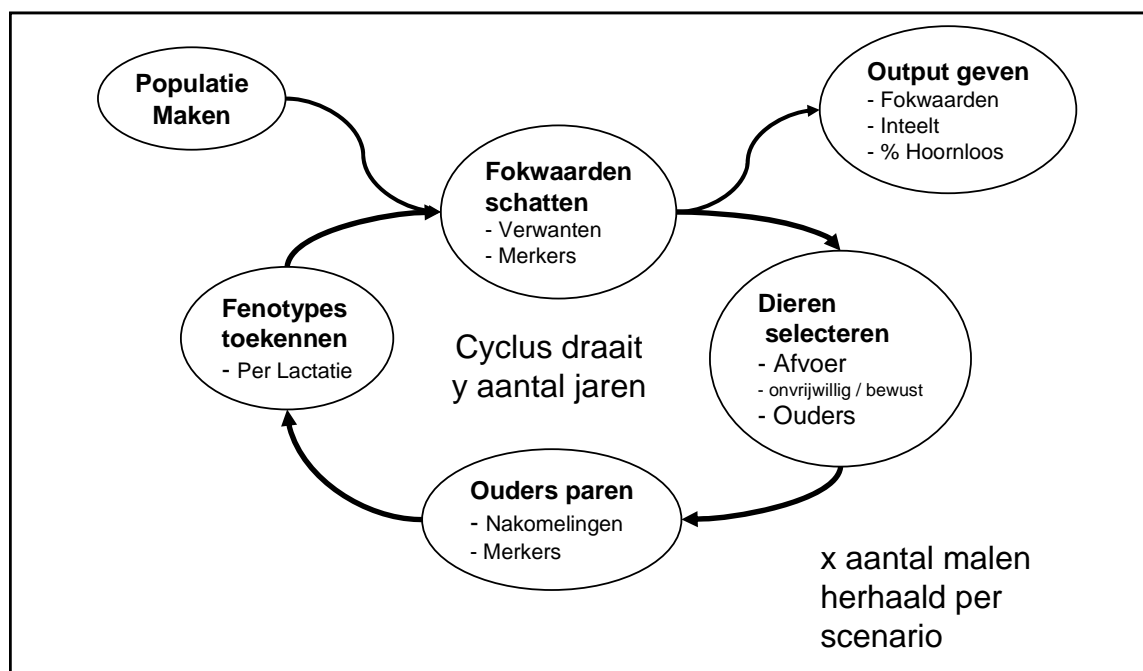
Populatie Maken

Output geven
- Fokwaarden
- Inteelt
- % Hoornloos

Fokwaarden schatten
- Verwanten
- Merkers

Fenotypes toekennen
- Per Lactatie

Cyclus draait y aantal jaren

Dieren selecteren
- Afvoer
- onvrijwillig / bewust
- Ouders

Ouders paren
- Nakomelingen
- Merkers

x aantal malen herhaald per scenario